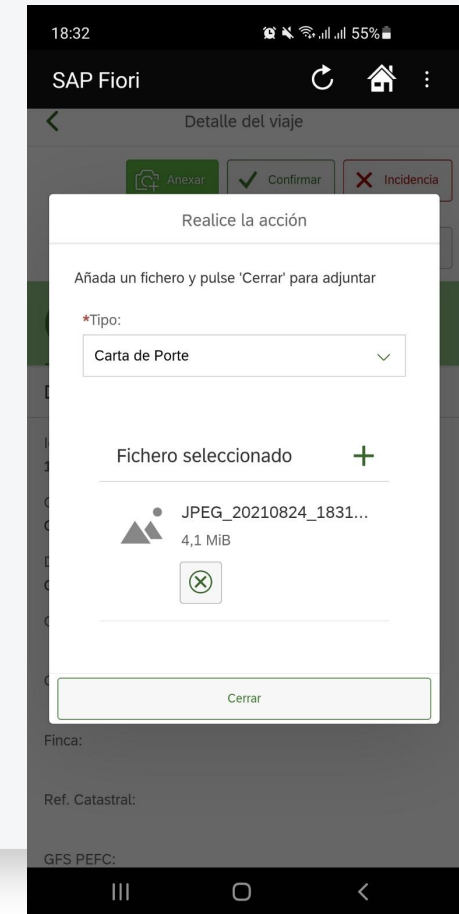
18:32

55%

SAP Fiori

Detalle del viaje

Anexar

Confirmar

Incidencia

Realice la acción

Añada un fichero y pulse 'Cerrar' para adjuntar

*Tipo:

Carta de Porte

Fichero seleccionado

JPEG_20210824_1831...

4,1 MiB

Cerrar

Finca:

Ref. Catastral:

GFS PEFC: